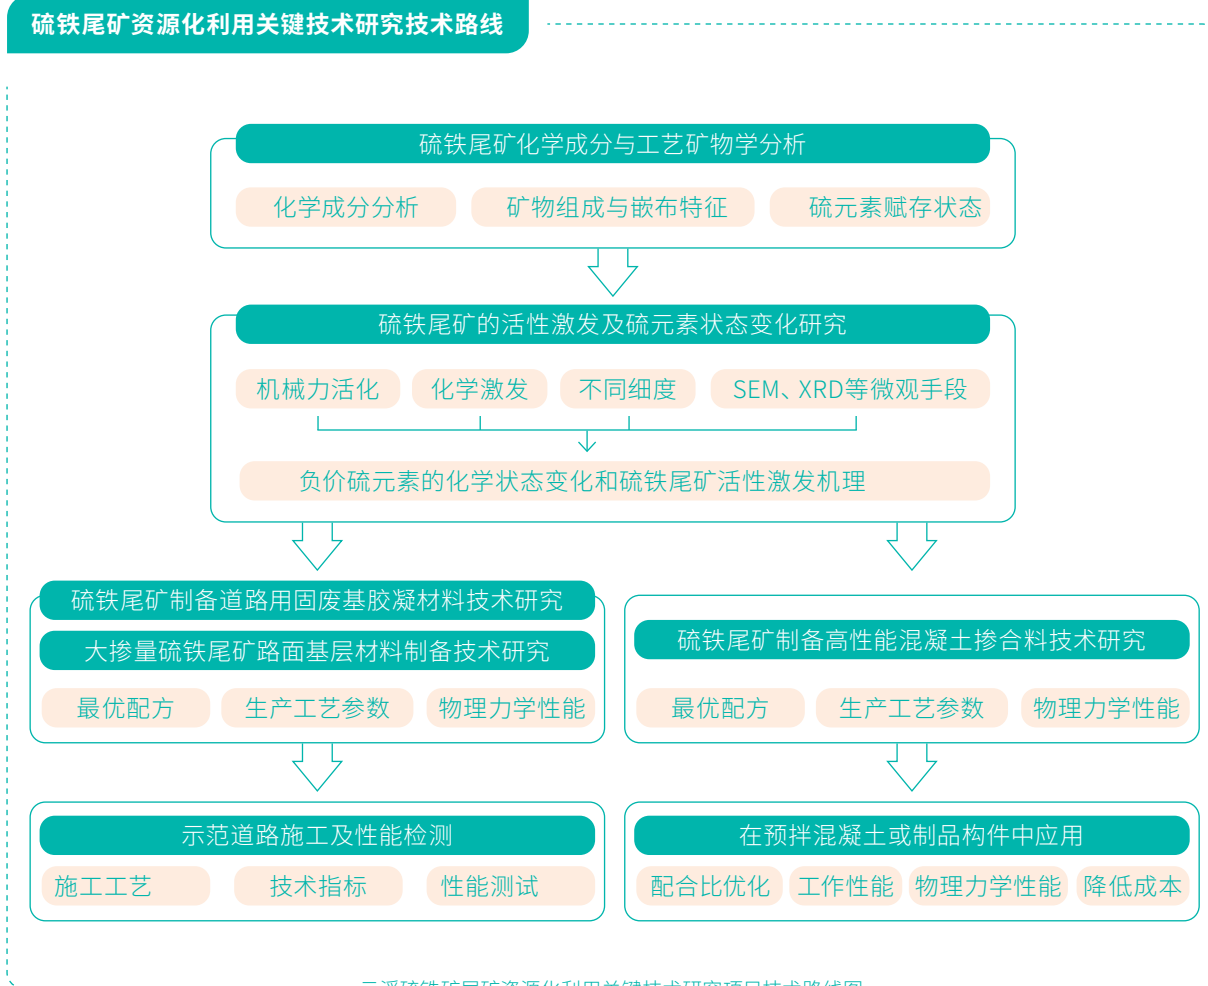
硫铁尾矿资源化利用关键技术研究技术路线

硫铁尾矿化学成分与工艺矿物学分析

化学成分分析

矿物组成与嵌布特征

硫元素赋存状态

硫铁尾矿的活性激发及硫元素状态变化研究

机械力活化

化学激发

不同细度

SEM、XRD等微观手段

负价硫元素的化学状态变化和硫铁尾矿活性激发机理

硫铁尾矿制备道路用固废基胶凝材料技术研究

大掺量硫铁尾矿路面基层材料制备技术研究

最优配方

生产工艺参数

物理力学性能

硫铁尾矿制备高性能混凝土掺合料技术研究

最优配方

生产工艺参数

物理力学性能

示范道路施工及性能检测

施工工艺

技术指标

性能测试

在预拌混凝土或制品构件中应用

配合比优化

工作性能

物理力学性能

降低成本

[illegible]